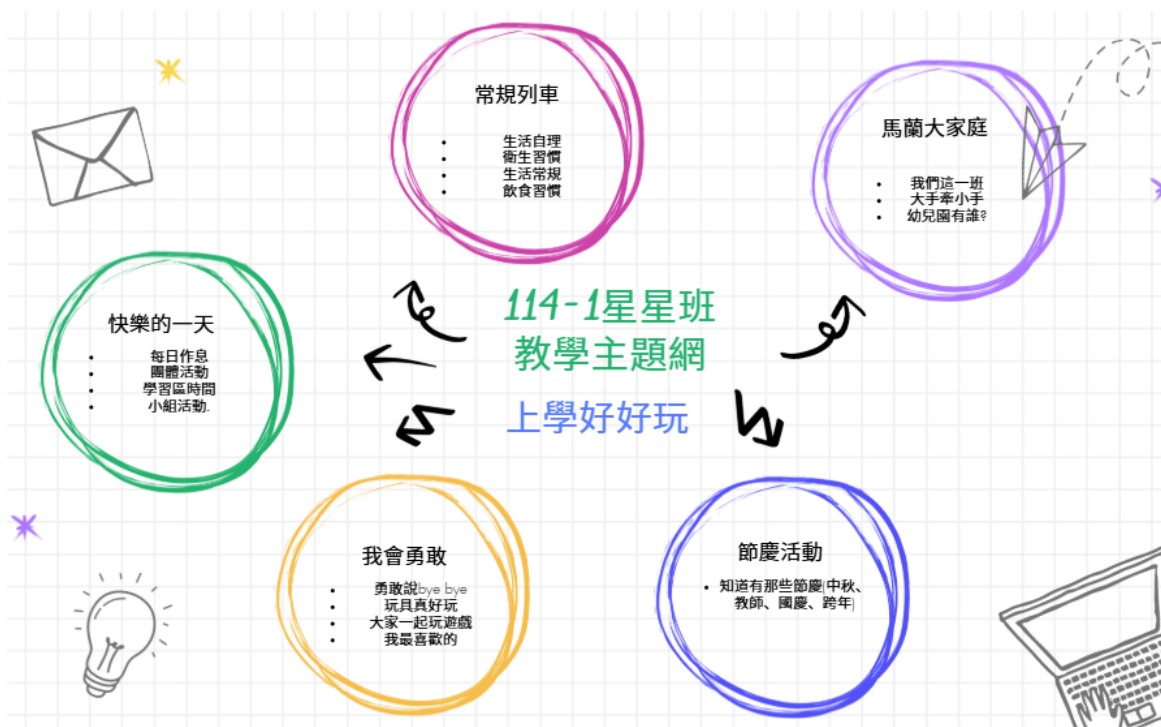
常規列車

- 生活自理
- 衛生習慣
- 生活常規
- 飲食習慣

馬蘭大家庭

- 我們這一班
- 大手牽小手
- 幼兒園有誰?

114-1星星班
教學主題網

上學好好玩

快樂的一天

- 每日作息
- 團體活動
- 學習區時間
- 小組活動.

我會勇敢

- 勇敢說bye bye
- 玩具真好玩
- 大家一起玩遊戲
- 我最喜歡的

節慶活動

- 知道有那些節慶(中秋、教師、國慶、跨年)